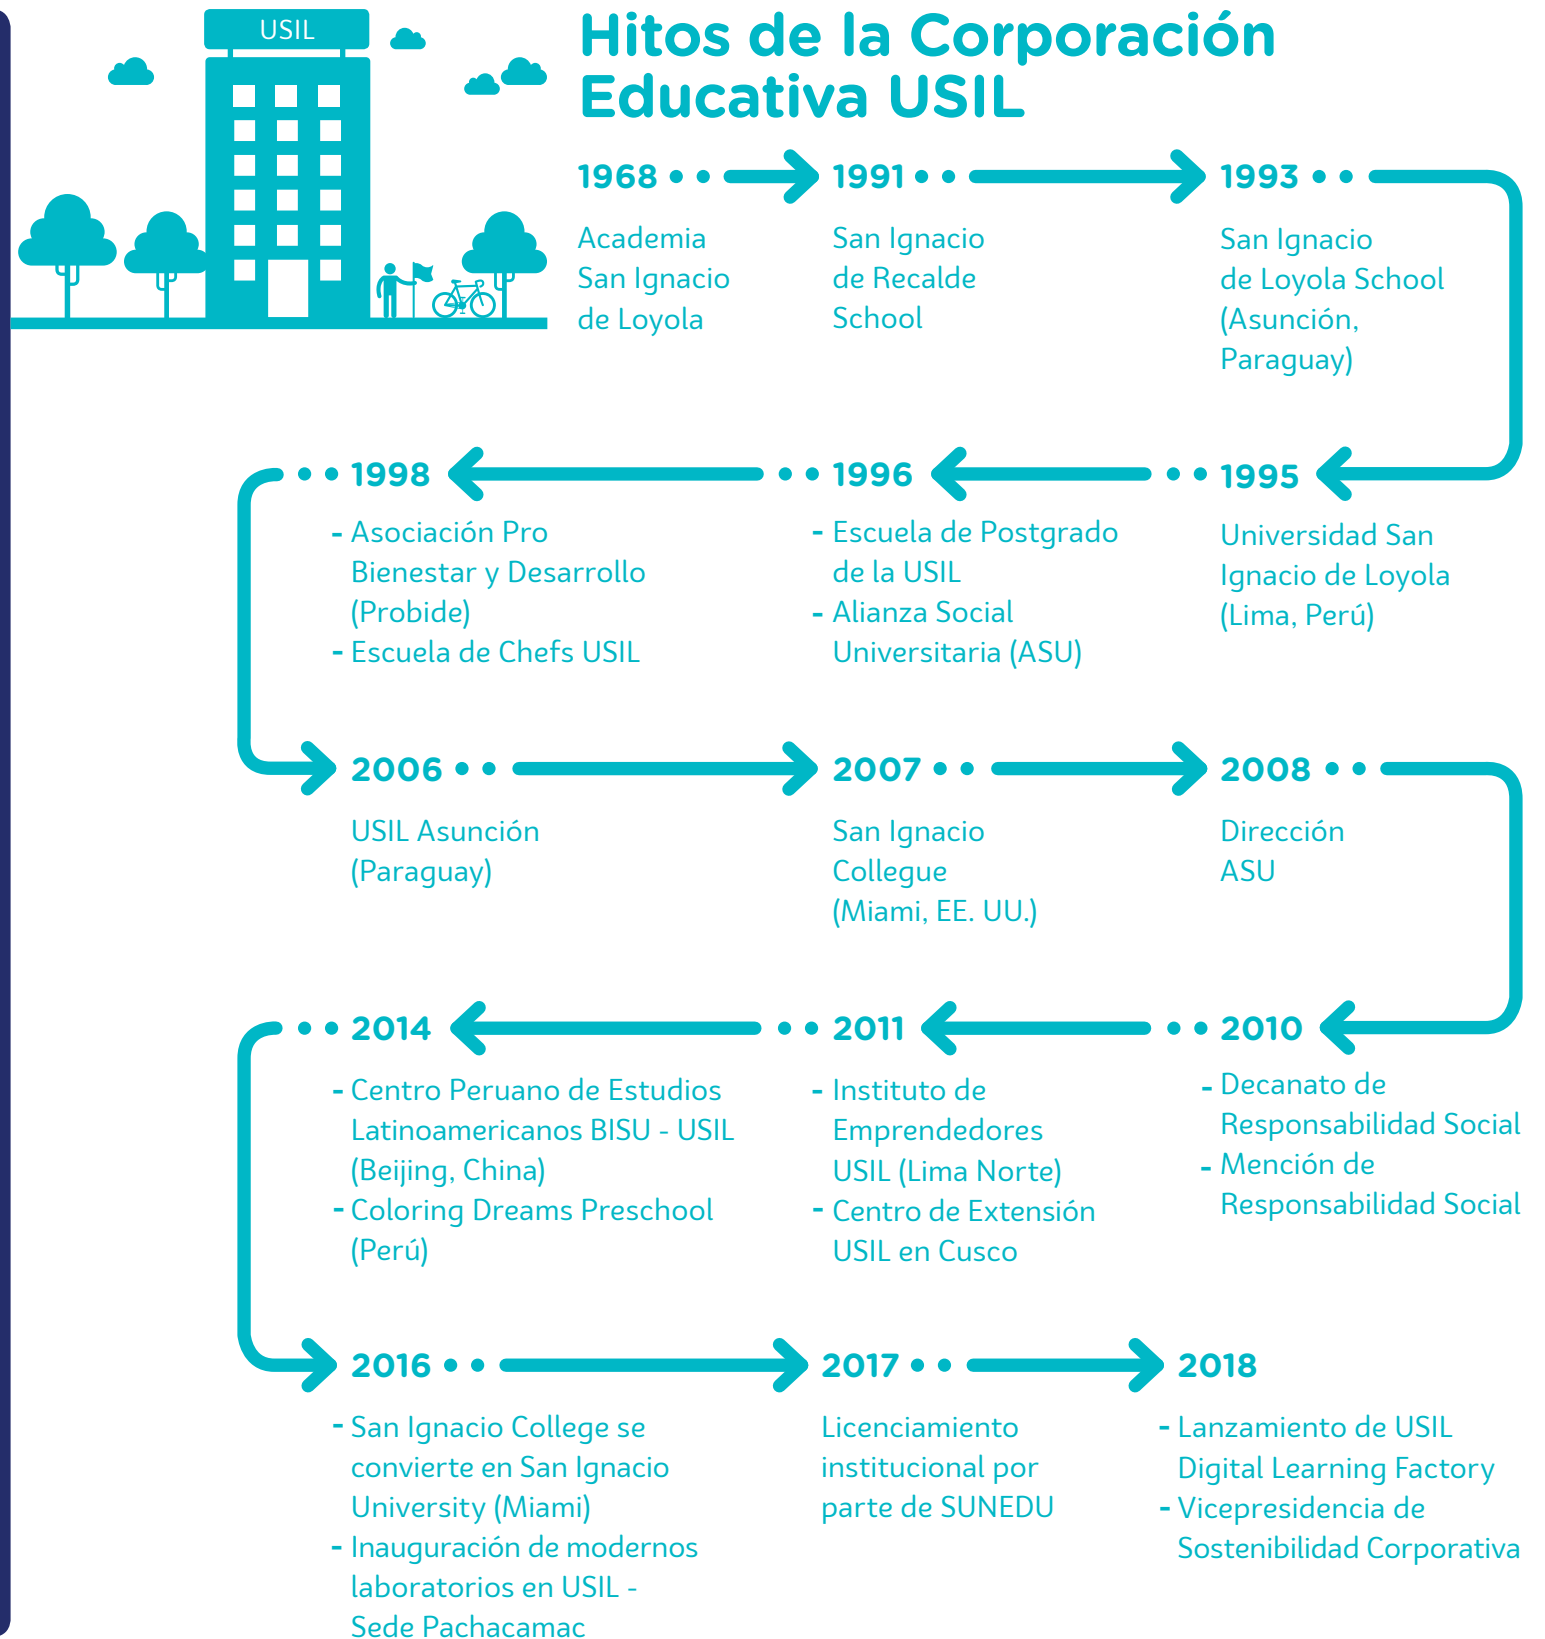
USIL

Hitos de la Corporación Educativa USIL

1968
Academia San Ignacio de Loyola

1991
San Ignacio de Recalde School

1993
San Ignacio de Loyola School (Asunción, Paraguay)

1995
Universidad San Ignacio de Loyola (Lima, Perú)

1996
- Escuela de Postgrado de la USIL
- Alianza Social Universitaria (ASU)

1998
- Asociación Pro Bienestar y Desarrollo (Probide)
- Escuela de Chefs USIL

2006
USIL Asunción (Paraguay)

2007
San Ignacio Collegue (Miami, EE. UU.)

2008
Dirección ASU

2010
- Decanato de Responsabilidad Social
- Mención de Responsabilidad Social

2011
- Instituto de Emprendedores USIL (Lima Norte)
- Centro de Extensión USIL en Cusco

2014
- Centro Peruano de Estudios Latinoamericanos BISU - USIL (Beijing, China)
- Coloring Dreams Preschool (Perú)

2016
- San Ignacio College se convierte en San Ignacio University (Miami)
- Inauguración de modernos laboratorios en USIL - Sede Pachacamac

2017
Licenciamiento institucional por parte de SUNEDU

2018
- Lanzamiento de USIL Digital Learning Factory
- Vicepresidencia de Sostenibilidad Corporativa